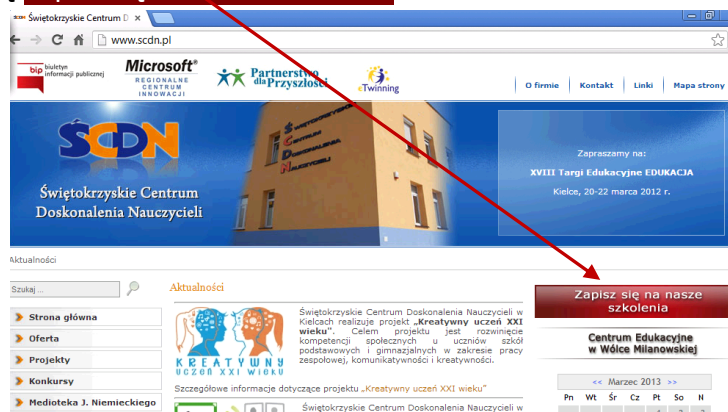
Świętokrzyskie Centrum D ×

www.scdn.pl

bip biuletyn informacji publicznej

Microsoft® REGIONALNE CENTRUM INNOWACJI

Partnerstwo dla Przyszłości

eTwinning

O firmie | Kontakt | Linki | Mapa strony

ŚCDN

Świętokrzyskie Centrum Doskonalenia Nauczycieli

Zapraszamy na:

XVIII Targi Edukacyjne EDUKACJA

Kielce, 20-22 marca 2012 r.

Aktualności

Szukaj ...

Strona główna

Oferta

Projekty

Konkursy

Medioteka J. Niemieckiego

Aktualności

KREATYWNY UCZEŃ XXI WIEKU

Świętokrzyskie Centrum Doskonalenia Nauczycieli w Kielcach realizuje projekt „Kreatywny uczeń XXI wieku". Celem projektu jest rozwinięcie kompetencji społecznych u uczniów szkół podstawowych i gimnazjalnych w zakresie pracy zespołowej, komunikatywności i kreatywności.

Szczegółowe informacje dotyczące projektu „Kreatywny uczeń XXI wieku"

Świętokrzyskie Centrum Doskonalenia Nauczycieli w

Zapisz się na nasze szkolenia

Centrum Edukacyjne w Wólce Milanowskiej

<< Marzec 2013 >>

| Pn | Wt | Śr | Cz | Pt | So | N |